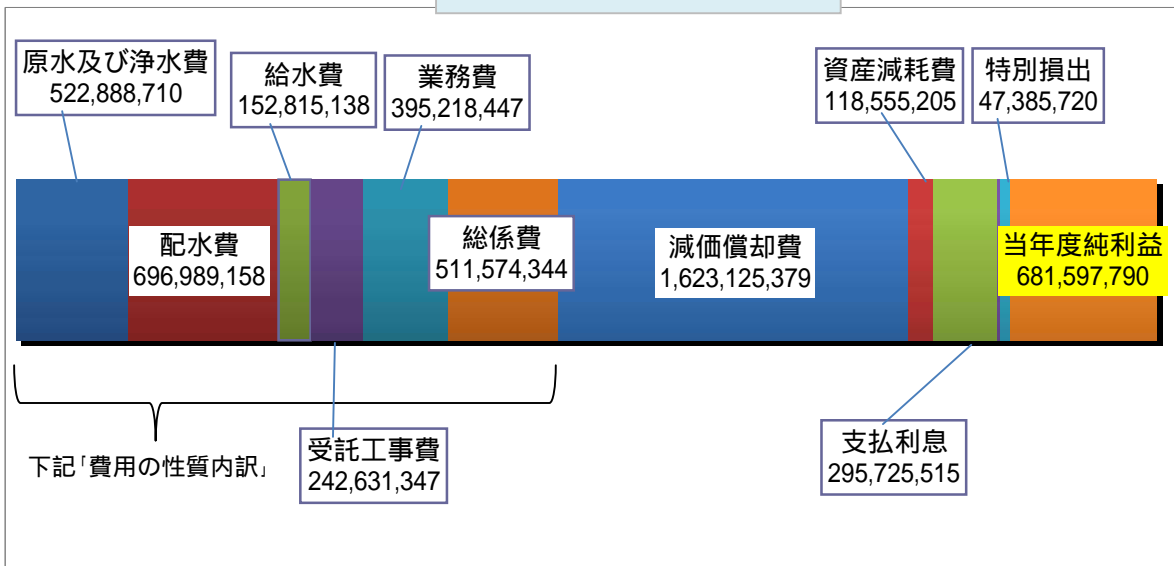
原水及び浄水費
522,888,710

給水費
152,815,138

業務費
395,218,447

資産減耗費
118,555,205

特別損出
47,385,720

配水費
696,989,158

総係費
511,574,344

減価償却費
1,623,125,379

当年度純利益
681,597,790

下記「費用の性質内訳」

受託工事費
242,631,347

支払利息
295,725,515